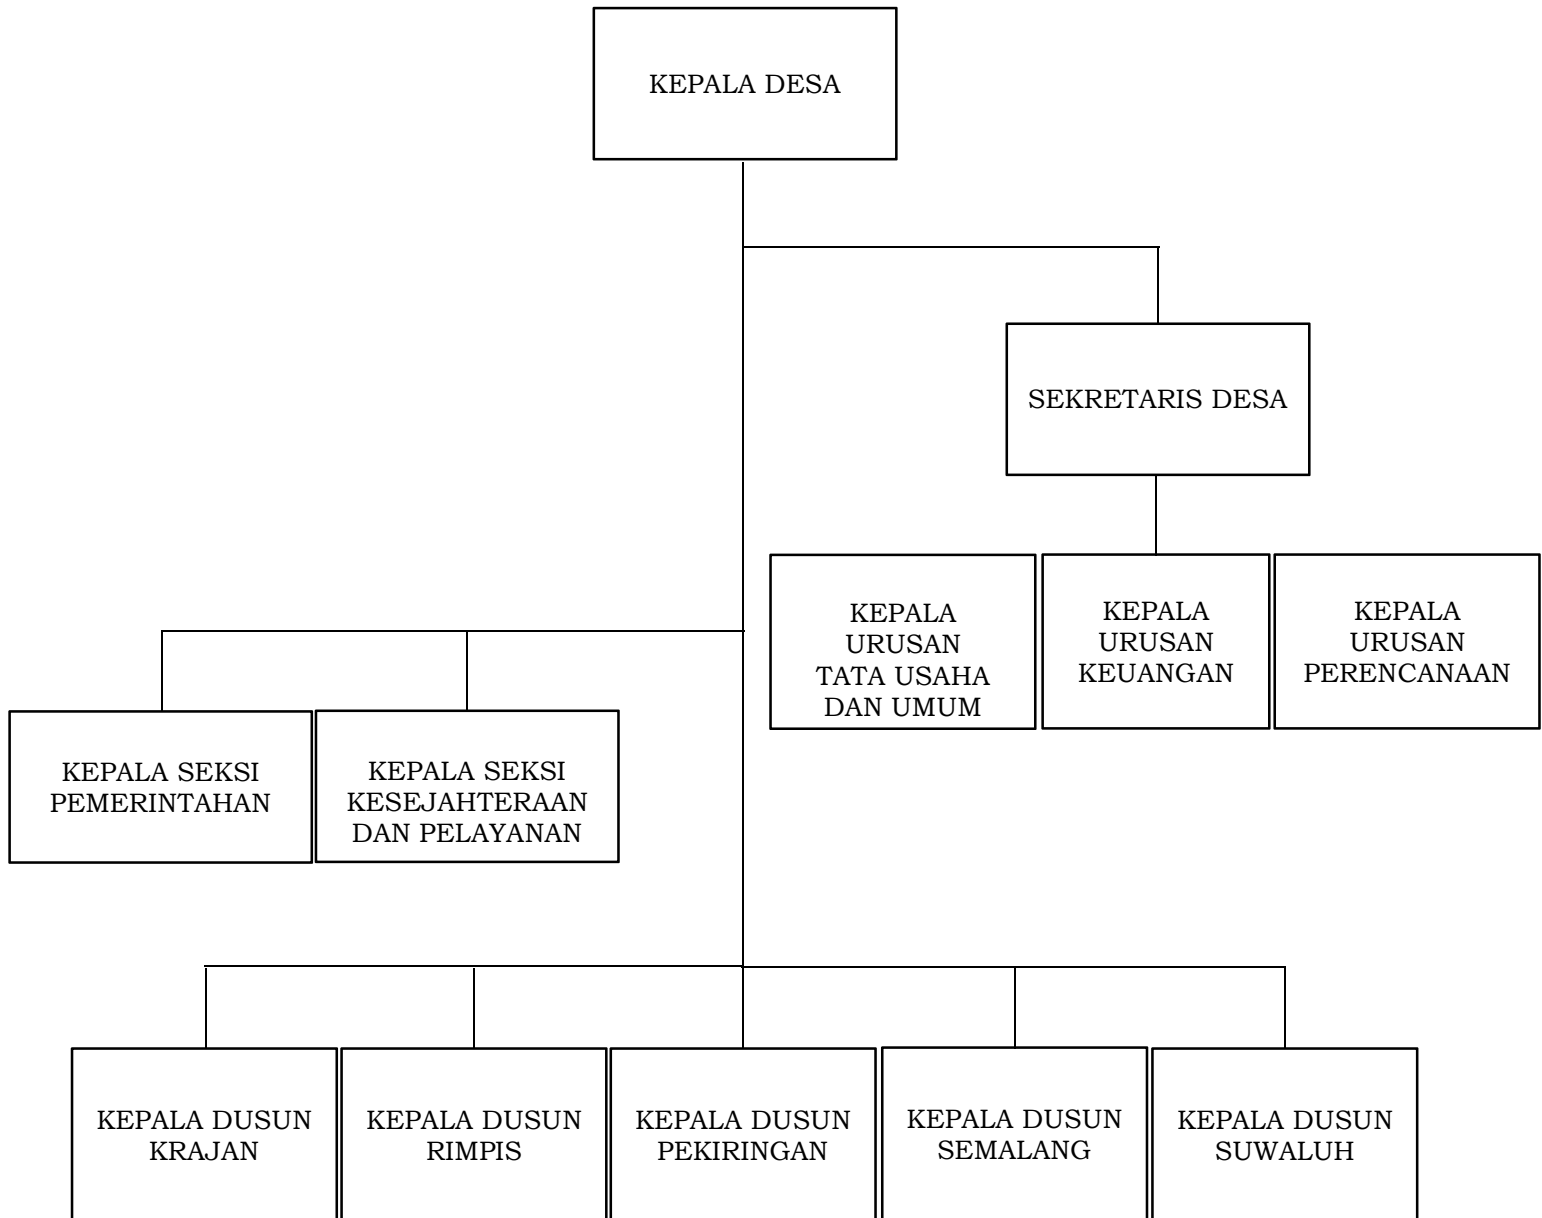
KEPALA DESA

SEKRETARIS DESA

KEPALA URUSAN TATA USAHA DAN UMUM

KEPALA URUSAN KEUANGAN

KEPALA URUSAN PERENCANAAN

KEPALA SEKSI PEMERINTAHAN

KEPALA SEKSI KESEJAHTERAAN DAN PELAYANAN

KEPALA DUSUN KRAJAN

KEPALA DUSUN RIMPIS

KEPALA DUSUN PEKIRINGAN

KEPALA DUSUN SEMALANG

KEPALA DUSUN SUWALUH